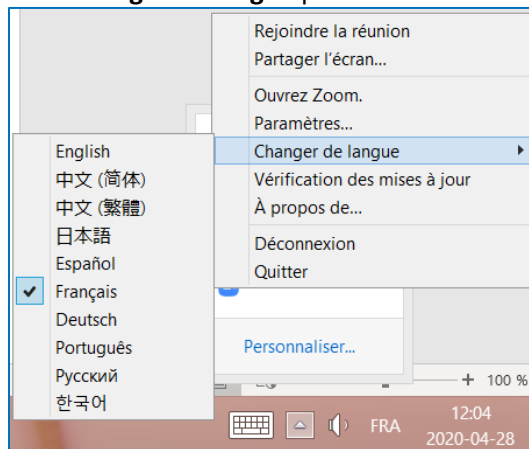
Rejoindre la réunion
Partager l'écran...
Ouvrez Zoom.
Paramètres...
Changer de langue
Vérification des mises à jour
À propos de...
Déconnexion
Quitter

English
中文 (简体)
中文 (繁體)
日本語
Español
Français
Deutsch
Português
Русский
한국어

Personnaliser...

+ 100 %

FRA
12:04
2020-04-28